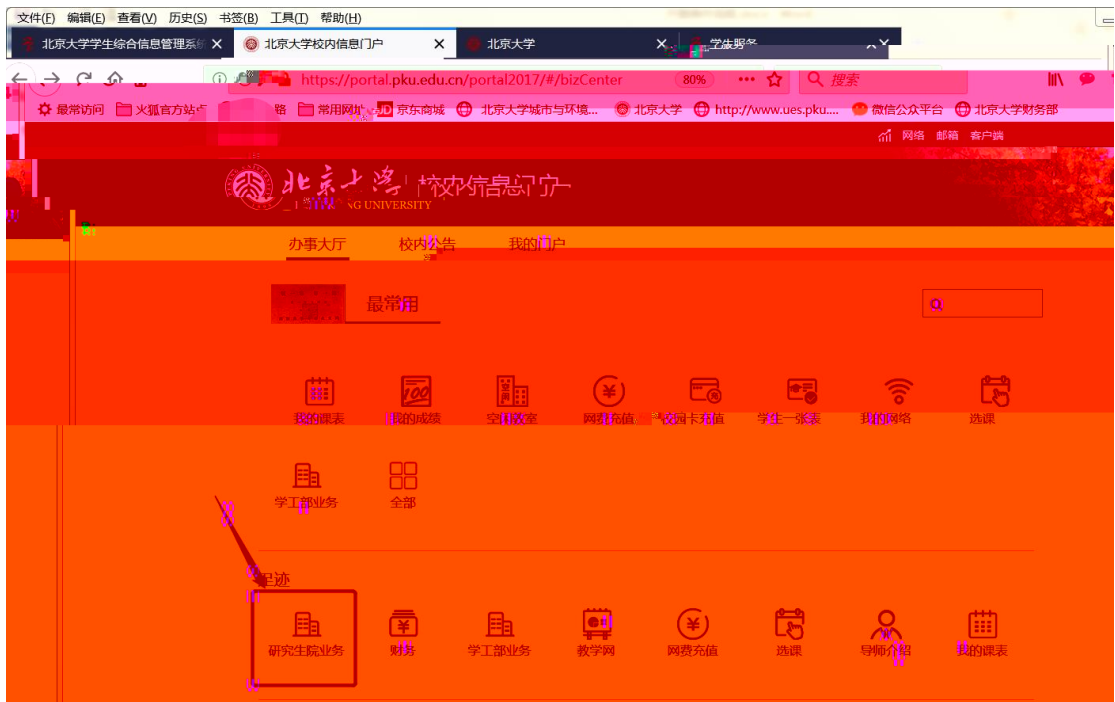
文件(F) 编辑(E) 查看(V) 历史(S) 书签(B) 工具(T) 帮助(H)

北京大学学生综合信息管理系 × 北京大学校内信息门户 × 北京大学 × 学生服务 ×

https://portal.pku.edu.cn/portal2017/#/bizCenter 80% ••• 搜索

最常访问 火狐官方站点 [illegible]路 常用网址 京东商城 北京大学城市与环境... 北京大学 http://www.ues.pku.... 微信公众平台 北京大学财务部

网络 邮箱 客户端

北京大学 校内信息门户
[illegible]NG UNIVERSITY

办事大厅 校内公告 我的门户

最常用

我的课表 我的成绩 空闲教室 网费充值 校园卡充值 学生一张表 我的网络 选课

学工部业务 全部

足迹

研究生院业务 财务 学工部业务 教学网 网费充值 选课 导师介绍 我的课表